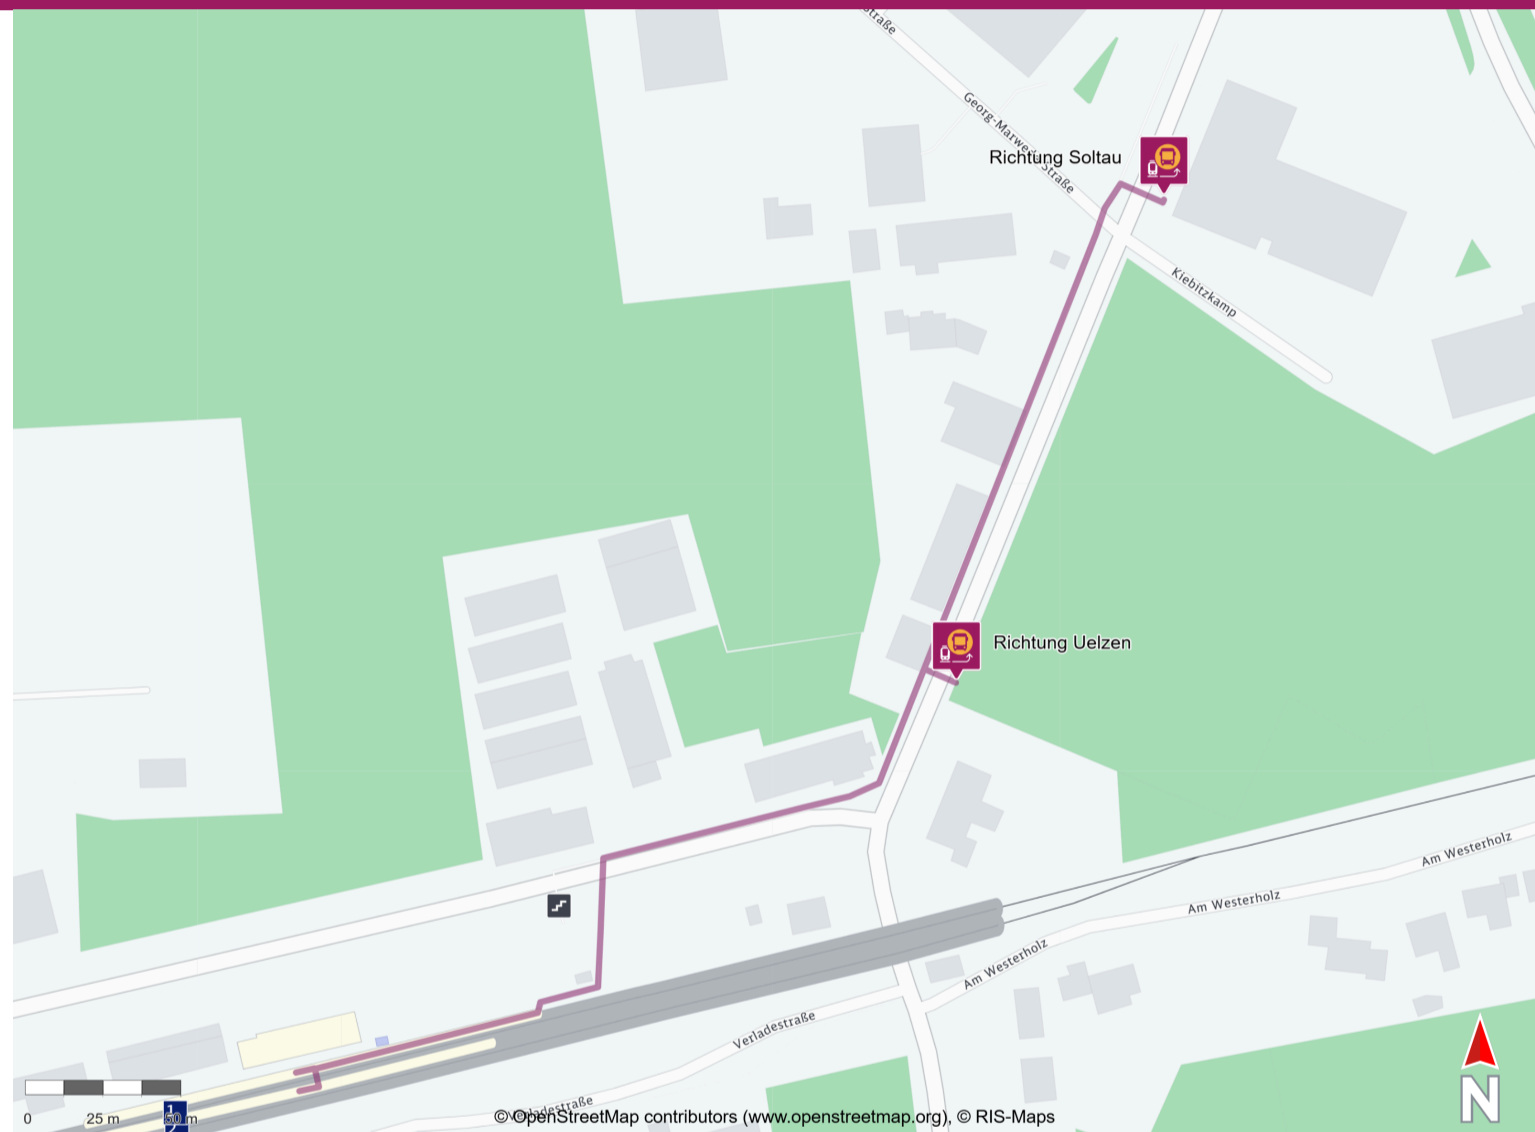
Straße

Georg-Marwede-Straße

Richtung Soltau

Kiebitzkamp

Richtung Uelzen

Am Westerholz

Am Westerholz

Am Westerholz

Verladestraße

Verladestraße

0 25 m 50 m

1

© OpenStreetMap contributors (www.openstreetmap.org), © RIS-Maps

N